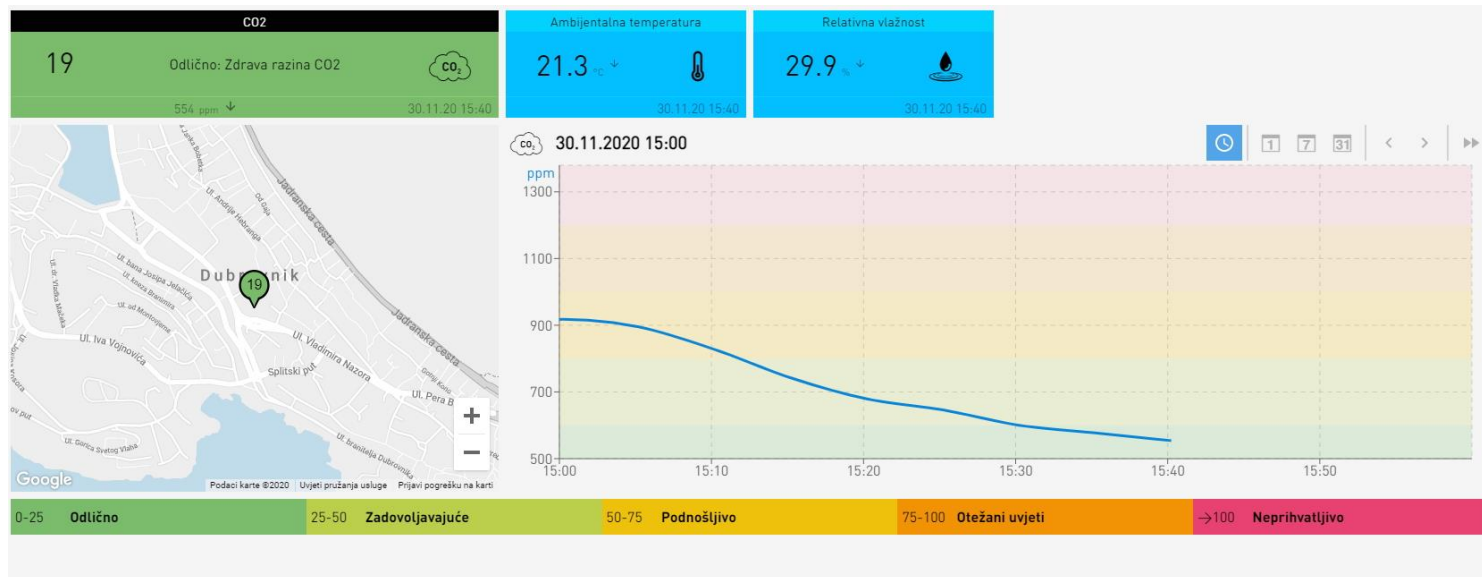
CO2

19

Odlično: Zdrava razina CO2

$CO_2$

554 ppm

30.11.20 15:40

Ambijentalna temperatura

21.3 °C

30.11.20 15:40

Relativna vlažnost

29.9 %

30.11.20 15:40

Ul. Janka Bubala
Jadranska cesta
Ul. Andrije Hebranga
Od Gaja
Ul. Kralja Petra Krešimira IV.
Ul. bana Josipa Jelačića
Ul. kneza Branimira
Ul. dr. Vlatka Mačeka
Ul. od Montovjerne
Dubrovnik
19
Ul. Iva Vojnovića
Ul. Vladimira Nazora
Splitski put
Jadranska cesta
Ul. Pera Bakića
Gornji Kono
Ul. Branitelja Dubrovnika
Ul. Gorica Svetog Vlaha
ov put
+
−
Google
Podaci karte ©2020
Uvjeti pružanja usluge
Prijavi pogrešku na karti

$CO_2$ 30.11.2020 15:00

1 7 31 < > ▸▸

ppm
1300
1100
900
700
500
15:00
15:10
15:20
15:30
15:40
15:50

0-25 Odlično
25-50 Zadovoljavajuće
50-75 Podnošljivo
75-100 Otežani uvjeti
→100 Neprihvatljivo